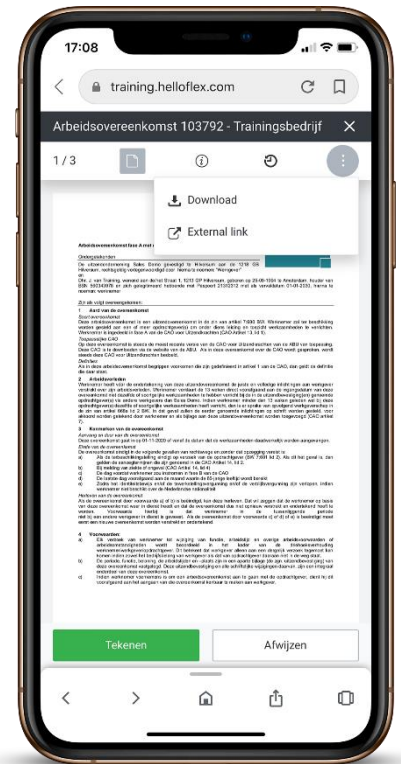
17:08

training.helloflex.com

Arbeidsovereenkomst 103792 - Trainingsbedrijf

1 / 3

Download

External link

Arbeidsovereenkomst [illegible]

Ondergetekenden

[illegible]

Zijn als volgt overeengekomen:

1 Aard van de overeenkomst

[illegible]

2 Arbeidsverleden

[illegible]

3 Voorwaarden van de overeenkomst

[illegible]

4 Voorwaarden

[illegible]

Tekenen

Afwijzen